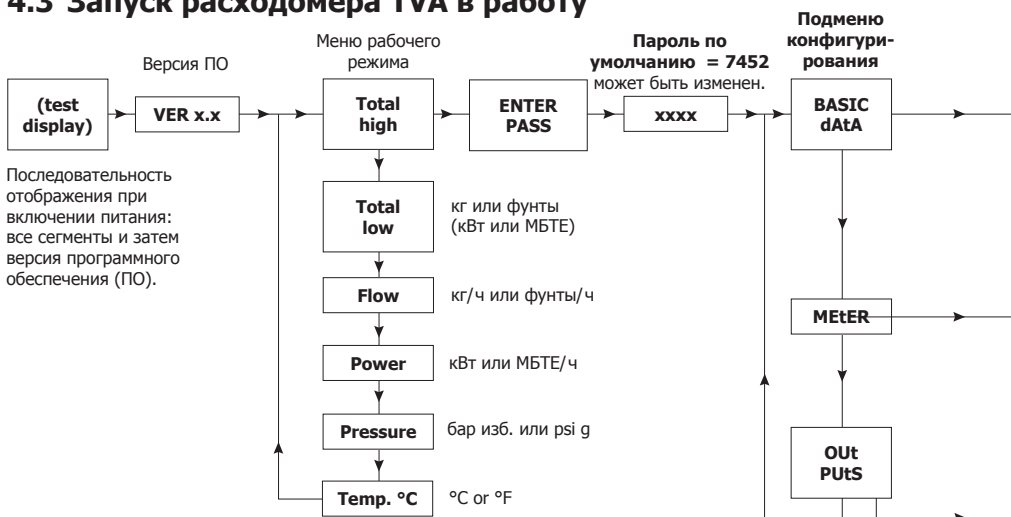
4.3 Запуск расходомера TVA в работу

Версия ПО

Меню рабочего режима

Пароль по умолчанию = 7452 может быть изменен.

Подменю конфигурирования

(test display)

VER x.x

Total high

ENTER PASS

xxxx

BASIC dAtA

Последовательность отображения при включении питания: все сегменты и затем версия программного обеспечения (ПО).

Total low

кг или фунты (кВт или МБТЕ)

Flow

кг/ч или фунты/ч

MEtER

Power

кВт или МБТЕ/ч

Pressure

бар изб. или psi g

OUt PUtS

Temp. °C

°C or °F